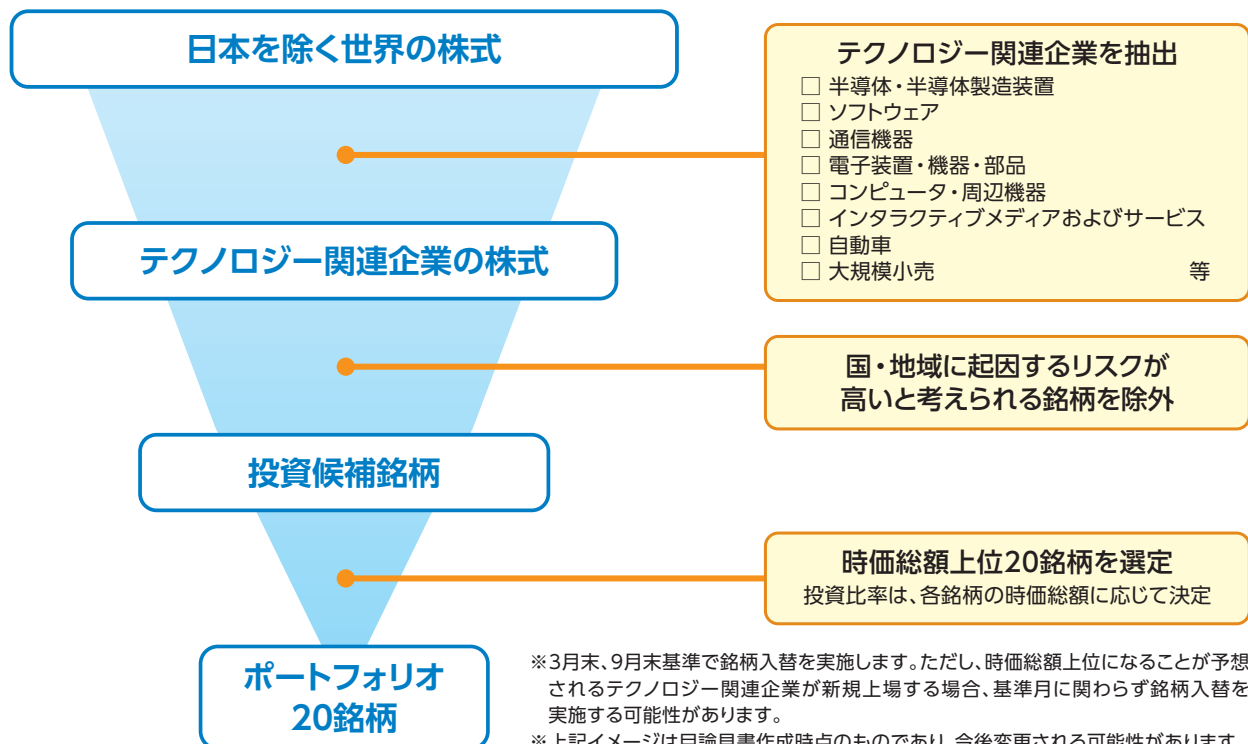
日本を除く世界の株式

テクノロジー関連企業を抽出
□ 半導体・半導体製造装置
□ ソフトウェア
□ 通信機器
□ 電子装置・機器・部品
□ コンピュータ・周辺機器
□ インタラクティブメディアおよびサービス
□ 自動車
□ 大規模小売 等

テクノロジー関連企業の株式

国・地域に起因するリスクが高いと考えられる銘柄を除外

投資候補銘柄

時価総額上位20銘柄を選定
投資比率は、各銘柄の時価総額に応じて決定

ポートフォリオ 20銘柄

※3月末、9月末基準で銘柄入替を実施します。ただし、時価総額上位になることが予想されるテクノロジー関連企業が新規上場する場合、基準月に関わらず銘柄入替を実施する可能性があります。

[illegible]